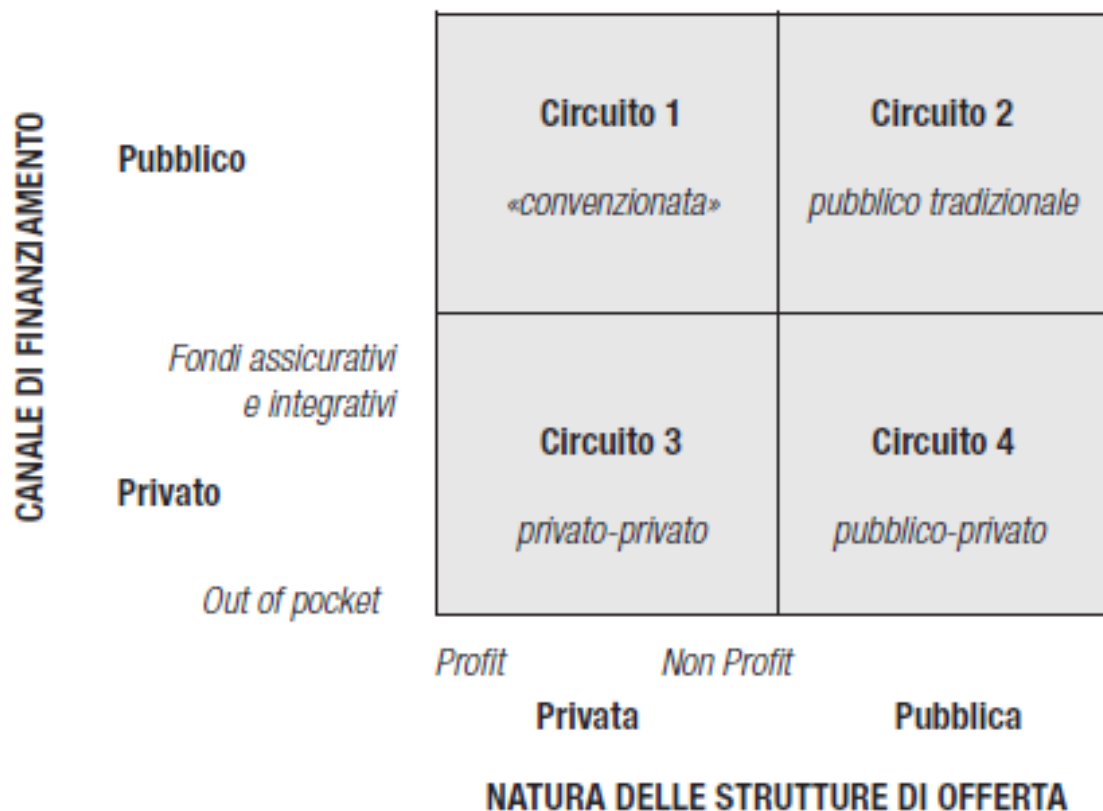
CANALE DI FINANZIAMENTO

Pubblico

Fondi assicurativi e integrativi

Privato

Out of pocket

| Circuito 1 «convenzionata» | Circuito 2 pubblico tradizionale |
|---|---|
| Circuito 3 privato-privato | Circuito 4 pubblico-privato |

Profit Non Profit

Privata Pubblica

NATURA DELLE STRUTTURE DI OFFERTA